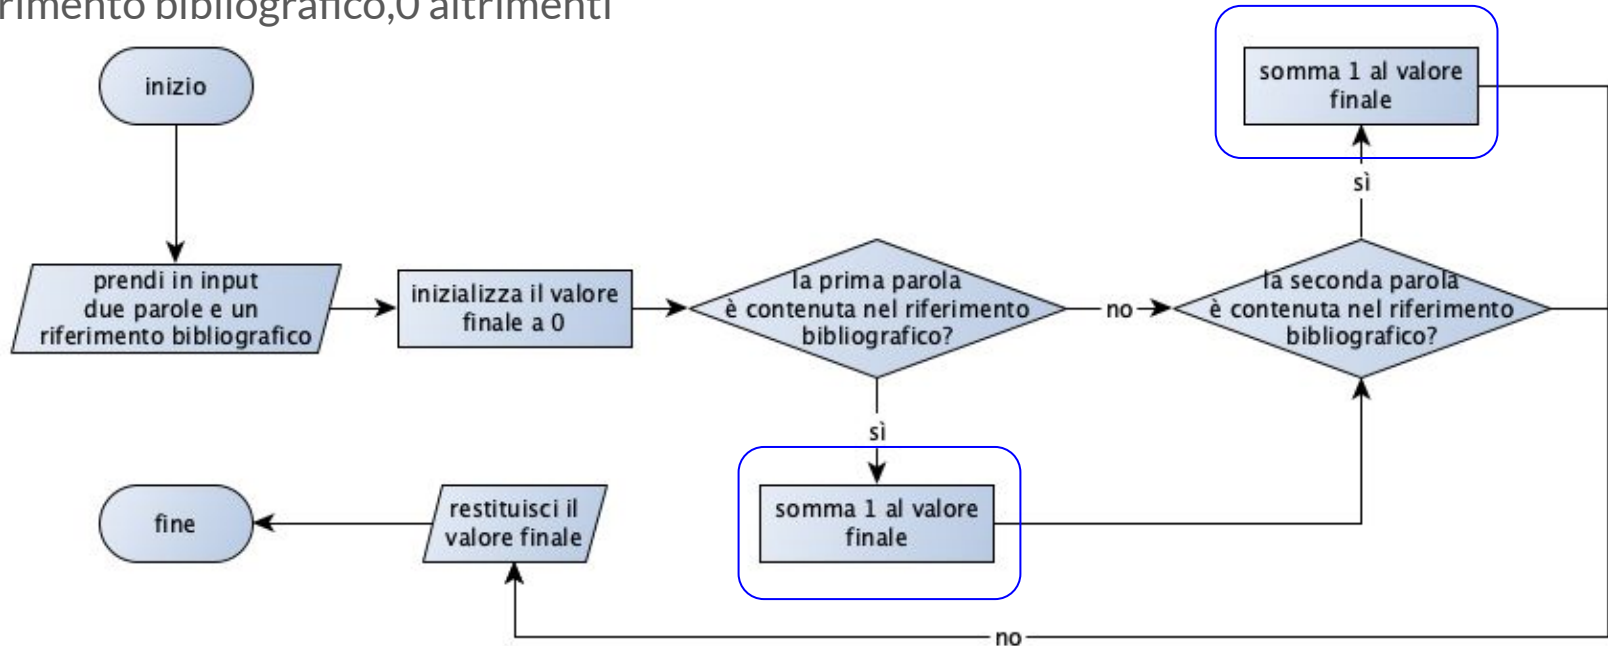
rimento bibliografico,0 altrimenti

inizio

prendi in input due parole e un riferimento bibliografico

inizializza il valore finale a 0

la prima parola è contenuta nel riferimento bibliografico?

no

la seconda parola è contenuta nel riferimento bibliografico?

sì

somma 1 al valore finale

sì

somma 1 al valore finale

fine

restituisci il valore finale

no